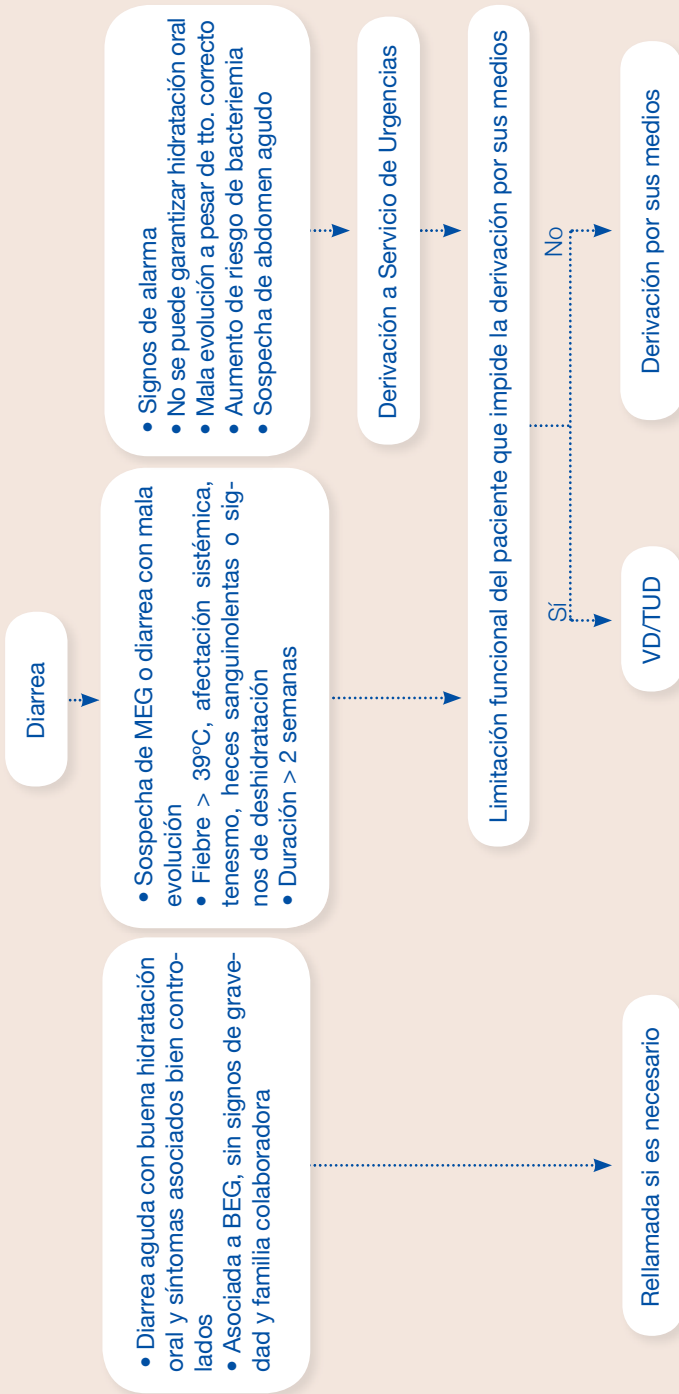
Diarrea

• Diarrea aguda con buena hidratación oral y síntomas asociados bien controlados
• Asociada a BEG, sin signos de gravedad y familia colaboradora

Rellamada si es necesario

• Sospecha de MEG o diarrea con mala evolución
• Fiebre > 39ºC, afectación sistémica, tenesmo, heces sanguinolentas o signos de deshidratación
• Duración > 2 semanas

• Signos de alarma
• No se puede garantizar hidratación oral
• Mala evolución a pesar de tto. correcto
• Aumento de riesgo de bacteriemia
• Sospecha de abdomen agudo

Derivación a Servicio de Urgencias

Limitación funcional del paciente que impide la derivación por sus medios

Sí

VD/TUD

No

Derivación por sus medios